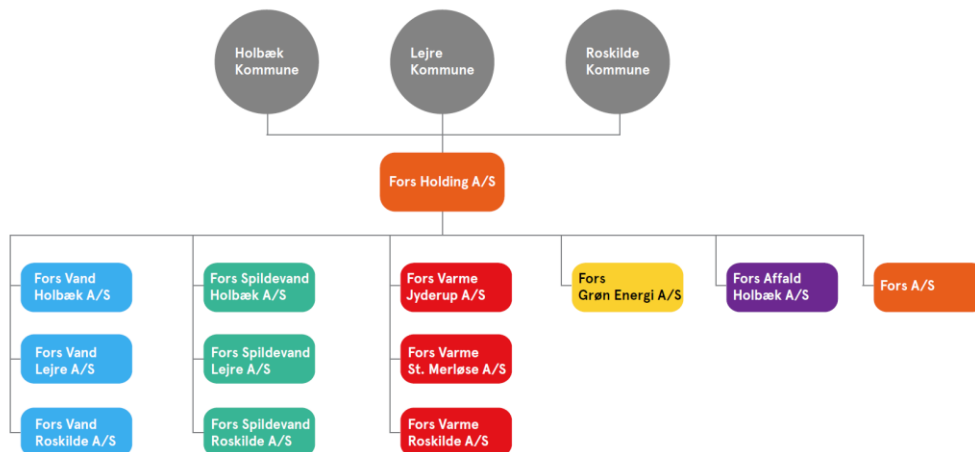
Holbæk Kommune

Lejre Kommune

Roskilde Kommune

Fors Holding A/S

Fors Vand Holbæk A/S

Fors Vand Lejre A/S

Fors Vand Roskilde A/S

Fors Spildevand Holbæk A/S

Fors Spildevand Lejre A/S

Fors Spildevand Roskilde A/S

Fors Varme Jyderup A/S

Fors Varme St. Merløse A/S

Fors Varme Roskilde A/S

Fors Grøn Energi A/S

Fors Affald Holbæk A/S

Fors A/S